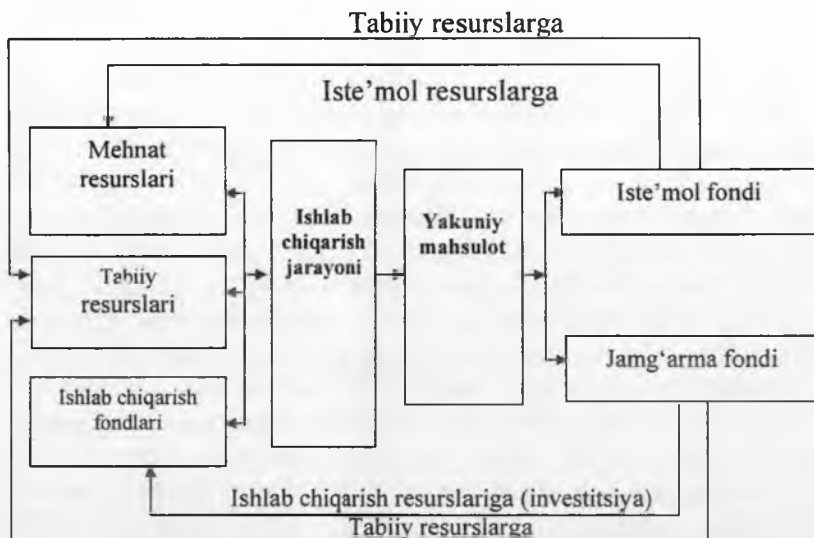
Tabiiy resurslarga

Iste'mol resurslarga

Mehnat resurslari

Tabiiy resurslari

Ishlab chiqarish fondlari

Ishlab chiqarish jarayoni

Yakuniy mahsulot

Iste'mol fondi

Jamg'arma fondi

Ishlab chiqarish resurslariga (investitsiya)

Tabiiy resurslarga